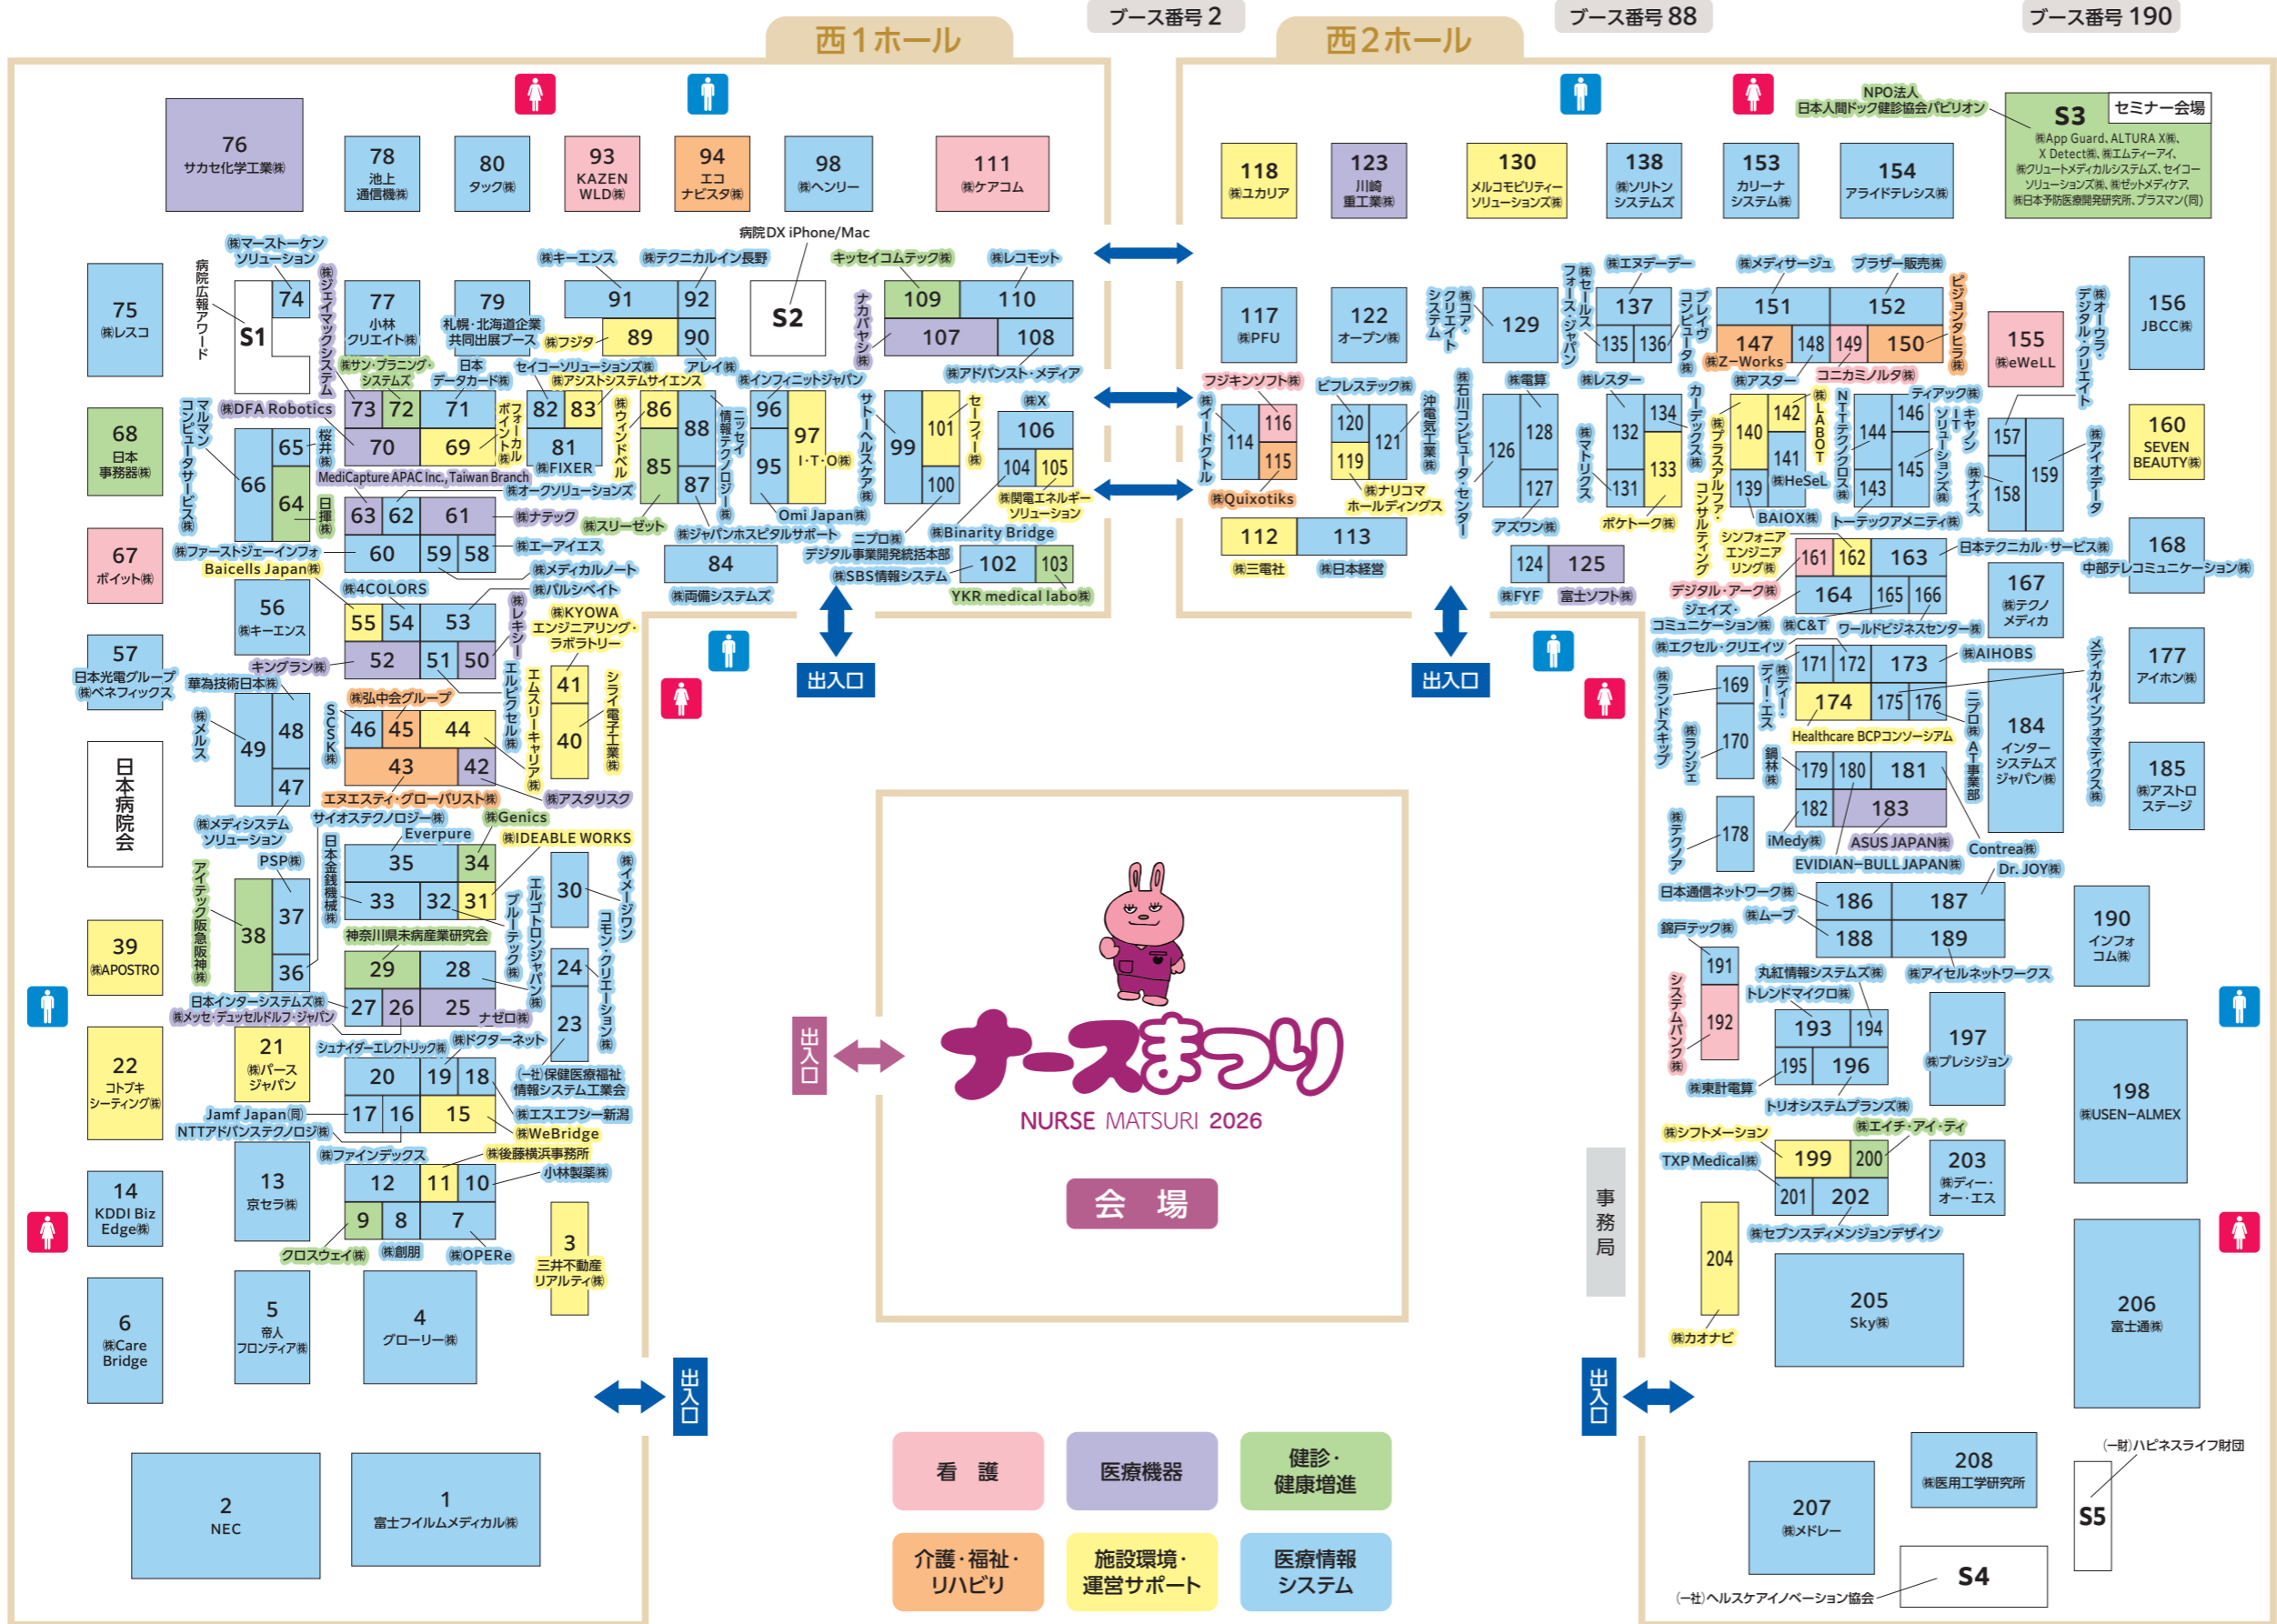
西1ホール
ブース番号 2
西2ホール
ブース番号 88
ブース番号 190

76 サカセ化学工業㈱
78 池上通信機㈱
80 タック㈱
93 KAZEN WLD㈱
94 エコナビスタ㈱
98 ㈱ヘンリー
111 ㈱ケアコム

118 ㈱ユカリア
123 川崎重工業㈱
130 メルコモビリティーソリューションズ㈱
138 ㈱ソリトンシステムズ
153 カリーナシステム㈱
154 アライドテレシス㈱
NPO法人 日本人間ドック健診協会パビリオン
S3 セミナー会場
㈱App Guard、ALTURA X㈱、X Detect㈱、㈱エムティーアイ、㈱クリートメディカルシステムズ、セイコーソリューションズ㈱、㈱ゼットメディケア、㈱日本予防医療開発研究所、プラズマン(同)

病院DX iPhone/Mac
㈱マーストーケン ソリューション
病院広報アワード
75 ㈱レスコ
74
S1
77 小林クリエイト㈱
79 札幌・北海道企業共同出展ブース
㈱キーエンス
㈱テクニカルイン長野
91
92
89
90
㈱フジタ
S2
キッセイコムテック㈱
㈱レコモット
109
110
107
108
ナカヤマ㈱
㈱ジェイマックシステム
㈱サン・プランニング・システムズ
日本データカード㈱
セイコーソリューションズ㈱
㈱アシストシステムサイエンス
アレイ㈱
㈱インフィニットジャパン
㈱アドバンスト・メディア
68 日本事務器㈱
マルマンコンピュータサービス㈱
㈱DFA Robotics
73
72
71
70
69
ポイントカル㈱
フォー
82
83
81
㈱FIXER
86
85
88
87
㈱ウィンドベル
ニッセイ情報テクノロジー㈱
96
97 I・T・O㈱
95
サトーヘルスケア㈱
99
101
100
セーフィー㈱
㈱X
106
104
105
㈱関電エネルギーソリューション
66
65
64
桜井㈱
日揮㈱
MediCapture APAC Inc., Taiwan Branch
㈱オークソリューションズ
63
62
61
㈱ナテック
㈱スリーゼット
Omi Japan㈱
㈱ジャパンホスピタルサポート
ニプロ㈱
㈱Binarity Bridge
67 ポイット㈱
㈱ファーストジェーインフォ
Baicells Japan㈱
60
59
58
㈱エーアイエス
84
デジタル事業開発統括本部
㈱SBS情報システム
102
103
YKR medical labo㈱
㈱メディカルノート
㈱4COLORS
㈱バルシベイト
㈱両備システムズ
56 ㈱キーエンス
55
54
53
㈱レキシー
㈱KYOWA エンジニアリング・ラボラトリー
57 日本光電グループ ㈱ベネフィックス
キングラン㈱
52
51
50
41
40
シライ電子工業㈱
華為技術日本㈱
㈱弘中会グループ
エルピクセル㈱
エムスリーキャリア㈱
出入口
㈱メルス
49
48
47
SCSK㈱
46
45
44
43
42
日本病院会
エヌエスティ・グローバリスト㈱
㈱アスタリスク
㈱メディシステムソリューション
サイオステクノロジー㈱
㈱Genics
Everpure
㈱IDEABLE WORKS
PSP㈱
アイテック阪急阪神㈱
38
37
36
日本金銭機械㈱
35
34
33
32
31
ブルーテック㈱
エルゴトロンジャパン㈱
30
㈱イメージワン
39 ㈱APOSTRO
神奈川県未病産業研究会
29
28
24
日本インターシステムズ㈱
㈱メッセ・デュッセルドルフ・ジャパン
27
26
25
ナゼロ㈱
23
コモン・クリエーション㈱
22 コトブキシーティング㈱
21 ㈱パースジャパン
シュナイダーエレクトリック㈱
㈱ドクターネット
20
19
18
(一社)保健医療福祉情報システム工業会
Jamf Japan(同)
NTTアドバンステクノロジ㈱
17
16
15
㈱エスエフシー新潟
㈱WeBridge
14 KDDI Biz Edge㈱
13 京セラ㈱
㈱ファインデックス
㈱後藤横浜事務所
12
11
10
小林製薬㈱
9
8
7
3 三井不動産リアルティ㈱
クロスウェイ㈱
㈱創朋
㈱OPERe
6 ㈱Care Bridge
5 帝人フロンティア㈱
4 グローリー㈱
出入口
2 NEC
1 富士フイルムメディカル㈱

出入口
ナースまつり
NURSE MATSURI 2026
会 場
出入口

看 護
医療機器
健診・健康増進
介護・福祉・リハビリ
施設環境・運営サポート
医療情報システム

117 ㈱PFU
122 オープン㈱
㈱コア・クリエイトシステム
129
㈱セールスフォース・ジャパン
㈱エヌデーデー
137
135
136
プレイグコンピュータ㈱
㈱メディサージュ
ブラザー販売㈱
151
152
147
148
149
150
㈱Z-Works
ビジョタビヒラ㈱
155 ㈱eWeLL
㈱デジタル・クリエイト
オーウラ
156 JBCC㈱
フジキンソフト㈱
ビフレステック㈱
㈱電算
㈱レスター
㈱アスター
コニカミノルタ㈱
ティアック㈱
114
116
115
㈱イードクトル
120
121
119
沖電気工業㈱
㈱石川コンピュータ・センター
126
128
127
㈱マトリクス
132
134
133
131
カーデックス㈱
140
142
141
139
㈱プラスアルファ・コンサルティング
㈱HeSeL
㈱LABOT
NTTテクノクロス㈱
144
146
143
145
キヤノンITソリューションズ㈱
157
158
159
㈱ナイス
㈱アイオデータ
160 SEVEN BEAUTY㈱
㈱Quixotiks
㈱ナリコマホールディングス
アズワン㈱
ポケトーク㈱
BAIOX㈱
トーテックアメニティ㈱
112
113
㈱三電社
㈱日本経営
124
125
㈱FYF
富士ソフト㈱
シフォニアエンジニアリング㈱
161
162
163
日本テクニカル・サービス㈱
168 中部テレコミュニケーション㈱
デジタル・アーク㈱
164
165
166
167 ㈱テクノメディカ
ジェイズ・コミュニケーション㈱
㈱C&T
ワールドビジネスセンター㈱
㈱エクセル・クリエイツ
㈱AIHOBS
171
172
173
177 アイホン㈱
㈱ランドスキップ
169
170
㈱ディー・エス
174
175
176
ニプロ㈱ AT事業部
184 インターシステムズジャパン㈱
メディカルインフォマティクス㈱
㈱ランジェ
Healthcare BCPコンソーシアム
鋼林㈱
179
180
181
182
183
185 ㈱アストロステージ
㈱テクア
178
iMedy㈱
ASUS JAPAN㈱
Contrea㈱
EVIDIAN-BULL JAPAN㈱
Dr. JOY㈱
日本通信ネットワーク㈱
㈱ムーブ
186
187
188
189
190 インフォコム㈱
鈴戸テック㈱
191
192
システムバンク㈱
丸紅情報システムズ㈱
トレンドマイクロ㈱
㈱アイセルネットワークス
193
194
195
196
197 ㈱プレシジョン
198 ㈱USEN-ALMEX
㈱東計電算
トリオシステムプランズ㈱
㈱シフトメーション
㈱エイチ・アイ・ティ
TXP Medical㈱
199
200
201
202
203 ㈱ディー・オー・エス
事務局
204
㈱セブンスディメンジョンデザイン
205 Sky㈱
206 富士通㈱
㈱カオナビ
出入口
207 ㈱メドレー
208 ㈱医用工学研究所
(一財)ハピネスライフ財団
S5
S4
(一社)ヘルスケアイノベーション協会